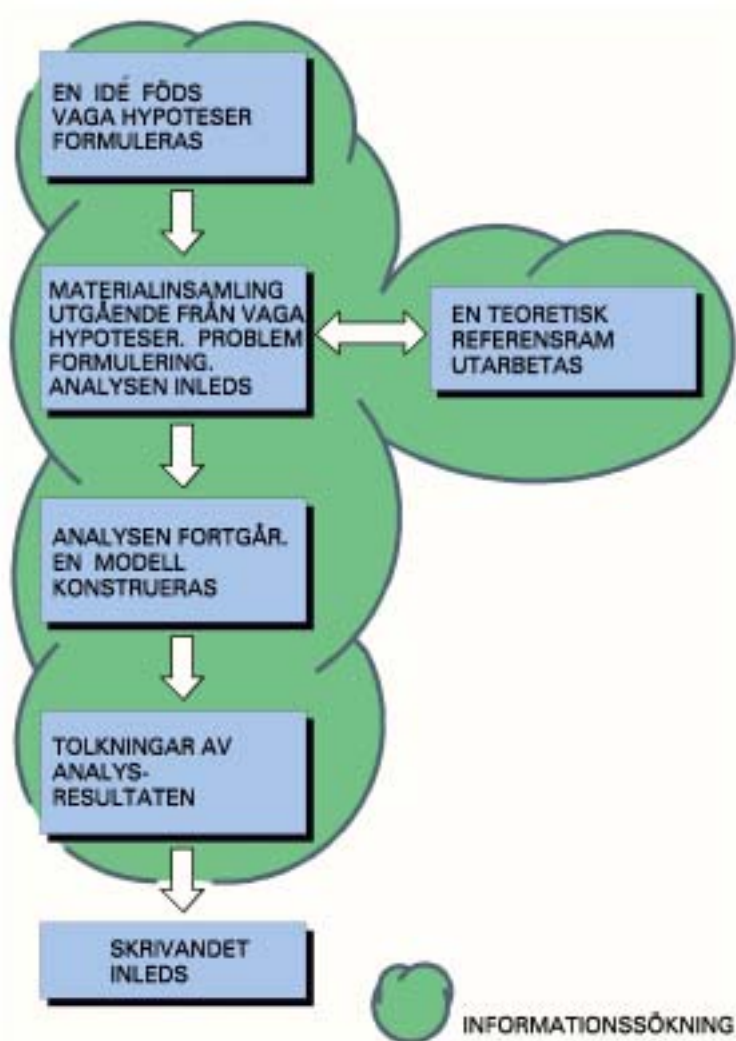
EN IDÉ FÖDS
VAGA HYPOTESER
FORMULERAS

MATERIALINSAMLING
UTGÅENDE FRÅN VAGA
HYPOTESER. PROBLEM
FORMULERING.
ANALYSEN INLEDS

EN TEORETISK
REFERENSRAM
UTARBETAS

ANALYSEN FORTGÅR.
EN MODELL
KONSTRUERAS

TOLKNINGAR AV
ANALYSRESULTATEN

SKRIVANDET
INLEDS

INFORMATIONSSÖKNING